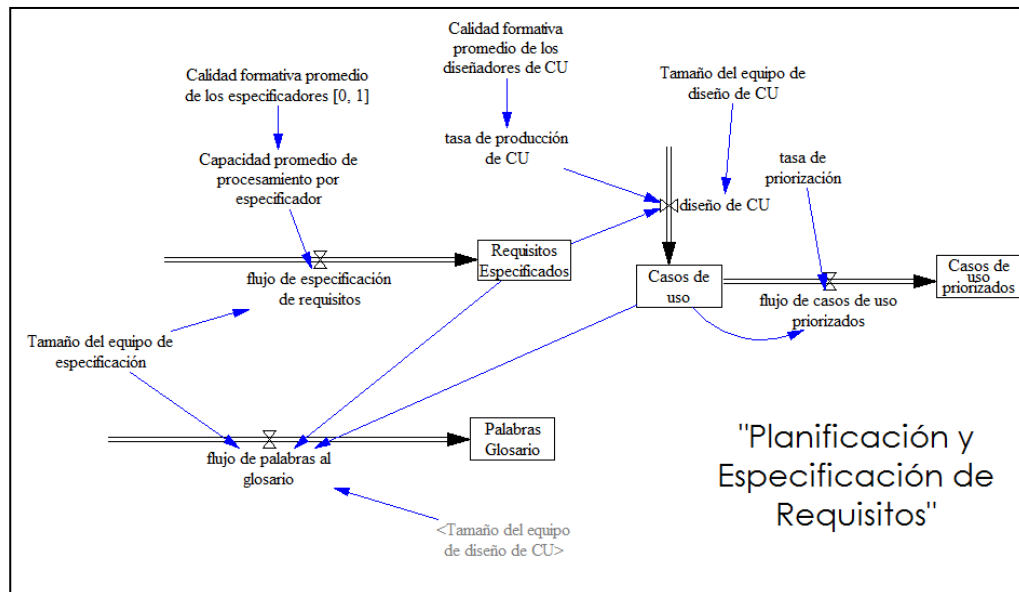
Calidad formativa promedio de los diseñadores de CU

Calidad formativa promedio de los especificadores [0, 1]

Tamaño del equipo de diseño de CU

tasa de producción de CU

Capacidad promedio de procesamiento por especificador

tasa de priorización

diseño de CU

Requisitos Especificados

Casos de uso

Casos de uso priorizados

flujo de especificación de requisitos

flujo de casos de uso priorizados

Tamaño del equipo de especificación

Palabras Glosario

flujo de palabras al glosario

"Planificación y Especificación de Requisitos"

<Tamaño del equipo de diseño de CU>